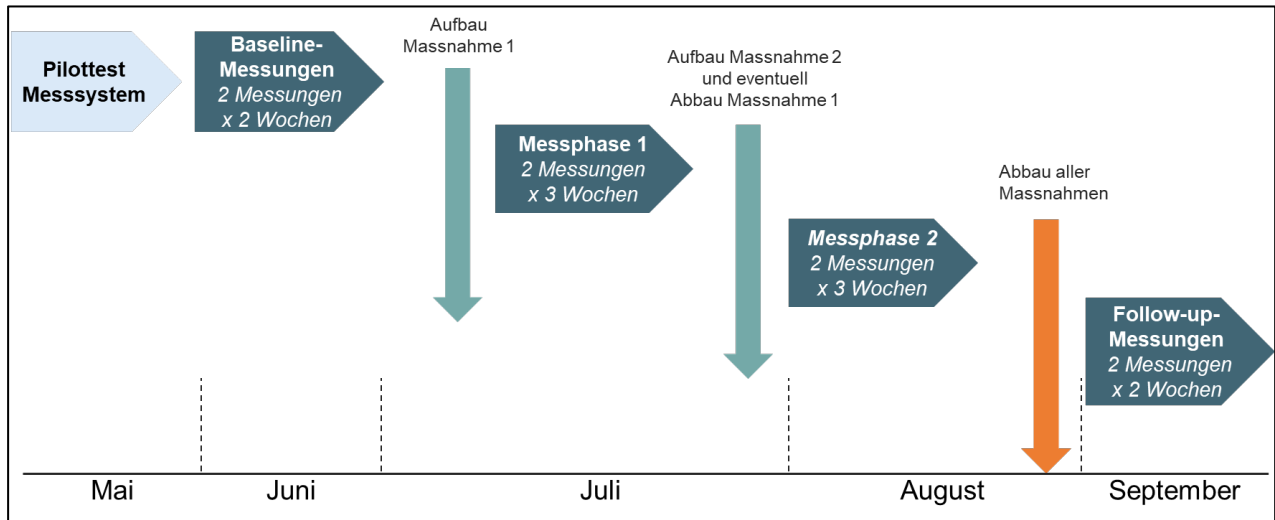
Pilottest Messsystem

Baseline-Messungen
2 Messungen x 2 Wochen

Aufbau Massnahme 1

Messphase 1
2 Messungen x 3 Wochen

Aufbau Massnahme 2 und eventuell Abbau Massnahme 1

Messphase 2
2 Messungen x 3 Wochen

Abbau aller Massnahmen

Follow-up-Messungen
2 Messungen x 2 Wochen

Mai Juni Juli August September